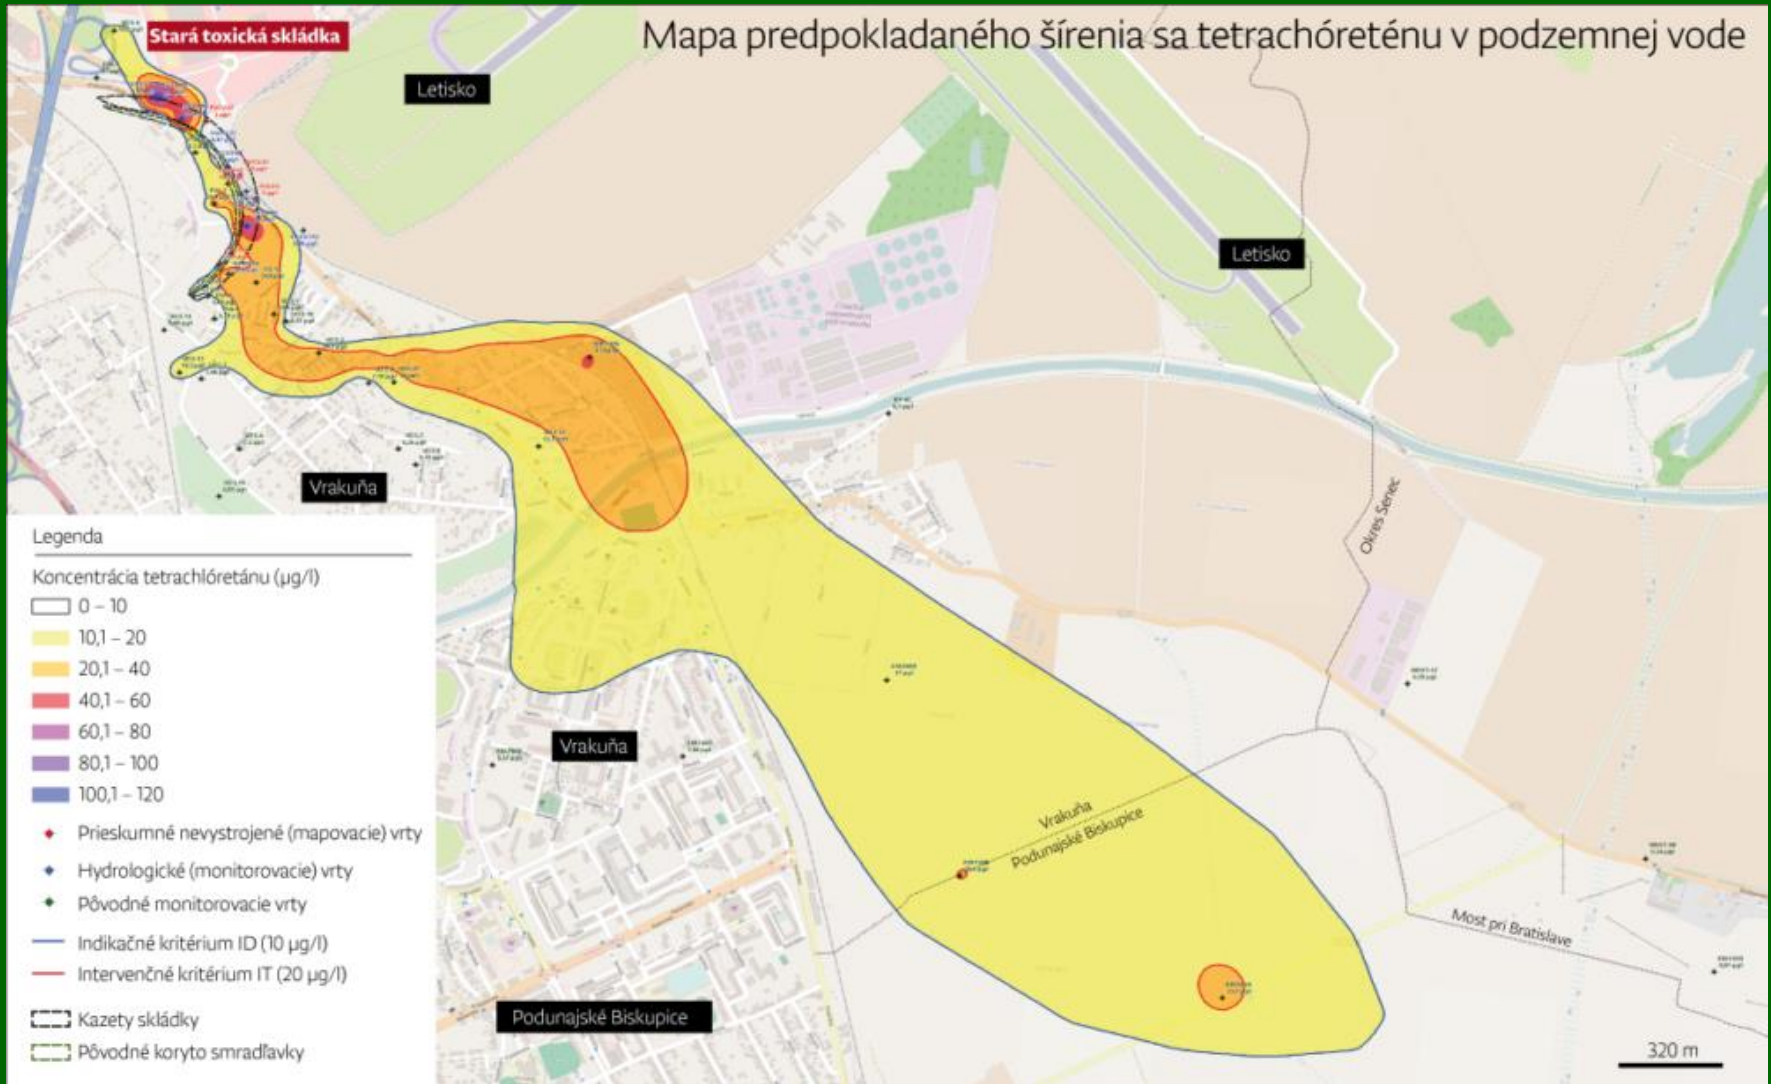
Mapa predpokladaného šírenia sa tetrachóreténu v podzemnej vode

Stará toxická skládka

Letisko

Letisko

Vrakuňa

Vrakuňa

Okres Senec

Vrakuňa
Podunajské Biskupice

Most pri Bratislave

Podunajské Biskupice

Legenda

Koncentrácia tetrachlóretánu (µg/l)

0 – 10

10,1 – 20

20,1 – 40

40,1 – 60

60,1 – 80

80,1 – 100

100,1 – 120

Prieskumné nevystrojené (mapovacie) vrty

Hydrologické (monitorovacie) vrty

Pôvodné monitorovacie vrty

Indikačné kritérium ID (10 µg/l)

Intervenčné kritérium IT (20 µg/l)

Kazety skládky

Pôvodné koryto smradľavky

320 m